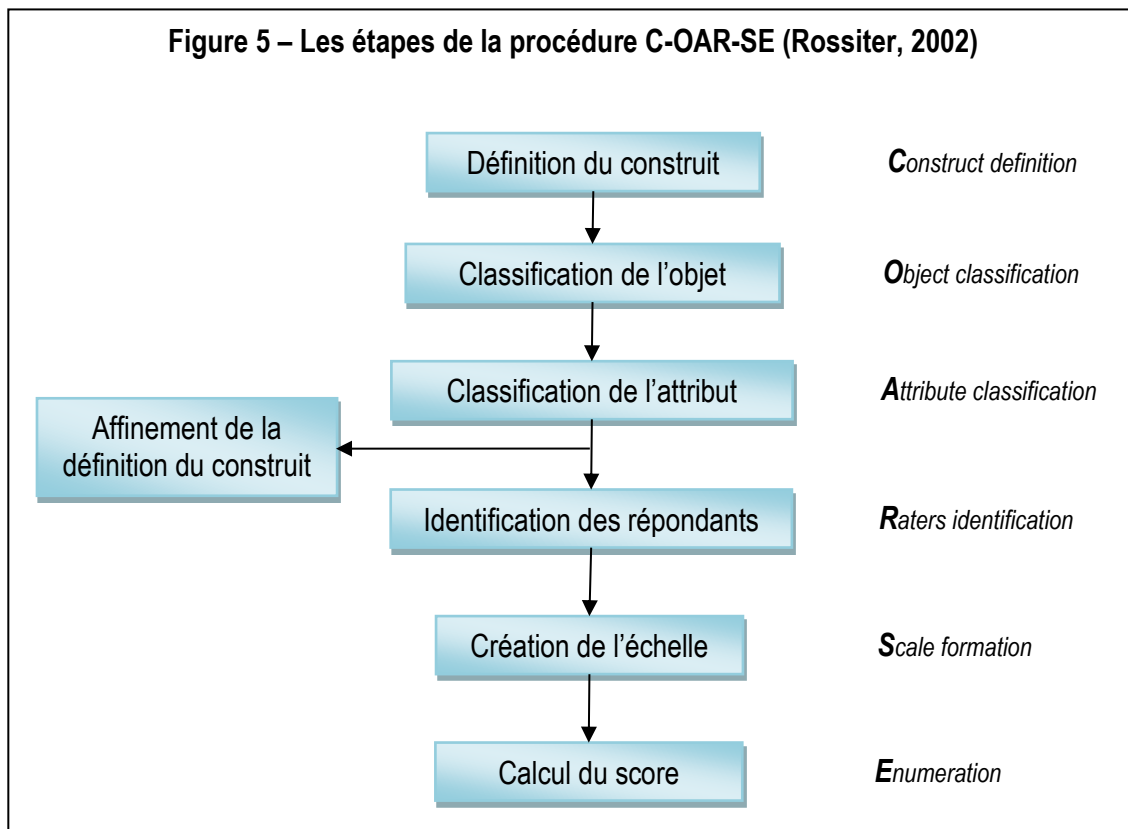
Figure 5 – Les étapes de la procédure C-OAR-SE (Rossiter, 2002)

Définition du construit

Construct definition

Classification de l’objet

Object classification

Classification de l’attribut

Attribute classification

Affinement de la définition du construit

Identification des répondants

Raters identification

Création de l’échelle

Scale formation

Calcul du score

Enumeration